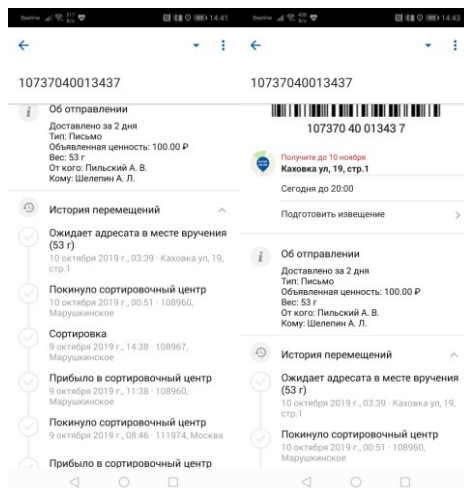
Beeline 14:41

10737040013437

Об отправлении
Доставлено за 2 дня
Тип: Письмо
Объявленная ценность: 100.00 ₽
Вес: 53 г
От кого: Пильский А. В.
Кому: Шелепин А. Л.

История перемещений

Ожидает адресата в месте вручения (53 г)
10 октября 2019 г., 03:39 · Каховка ул, 19, стр.1

Покинуло сортировочный центр
10 октября 2019 г., 00:51 · 108960, Марушкинское

Сортировка
9 октября 2019 г., 14:38 · 108967, Марушкинское

Прибыло в сортировочный центр
9 октября 2019 г., 11:38 · 108960, Марушкинское

Покинуло сортировочный центр
9 октября 2019 г., 08:46 · 111974, Москва

Прибыло в сортировочный центр

Beeline 14:43

10737040013437

107370 40 01343 7

Получите до 10 ноября
Каховка ул, 19, стр.1

Сегодня до 20:00

Подготовить извещение

Об отправлении
Доставлено за 2 дня
Тип: Письмо
Объявленная ценность: 100.00 ₽
Вес: 53 г
От кого: Пильский А. В.
Кому: Шелепин А. Л.

История перемещений

Ожидает адресата в месте вручения (53 г)
10 октября 2019 г., 03:39 · Каховка ул, 19, стр.1

Покинуло сортировочный центр
10 октября 2019 г., 00:51 · 108960, Марушкинское